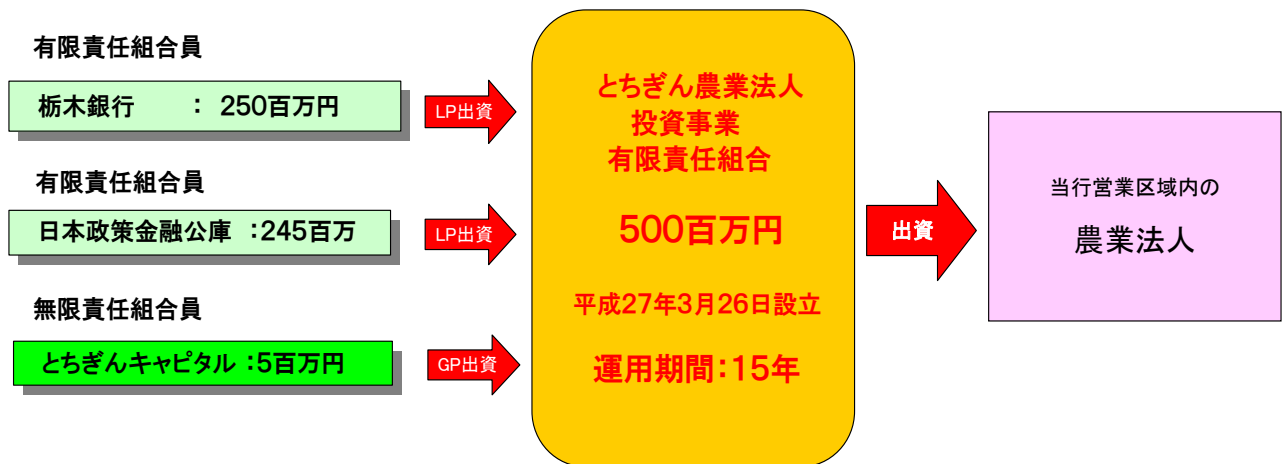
有限責任組合員

栃木銀行　　：250百万円

LP出資

有限責任組合員

日本政策金融公庫　：245百万

LP出資

無限責任組合員

とちぎんキャピタル　：5百万円

GP出資

とちぎん農業法人
投資事業
有限責任組合

500百万円

平成27年3月26日設立

運用期間：15年

出資

当行営業区域内の

農業法人